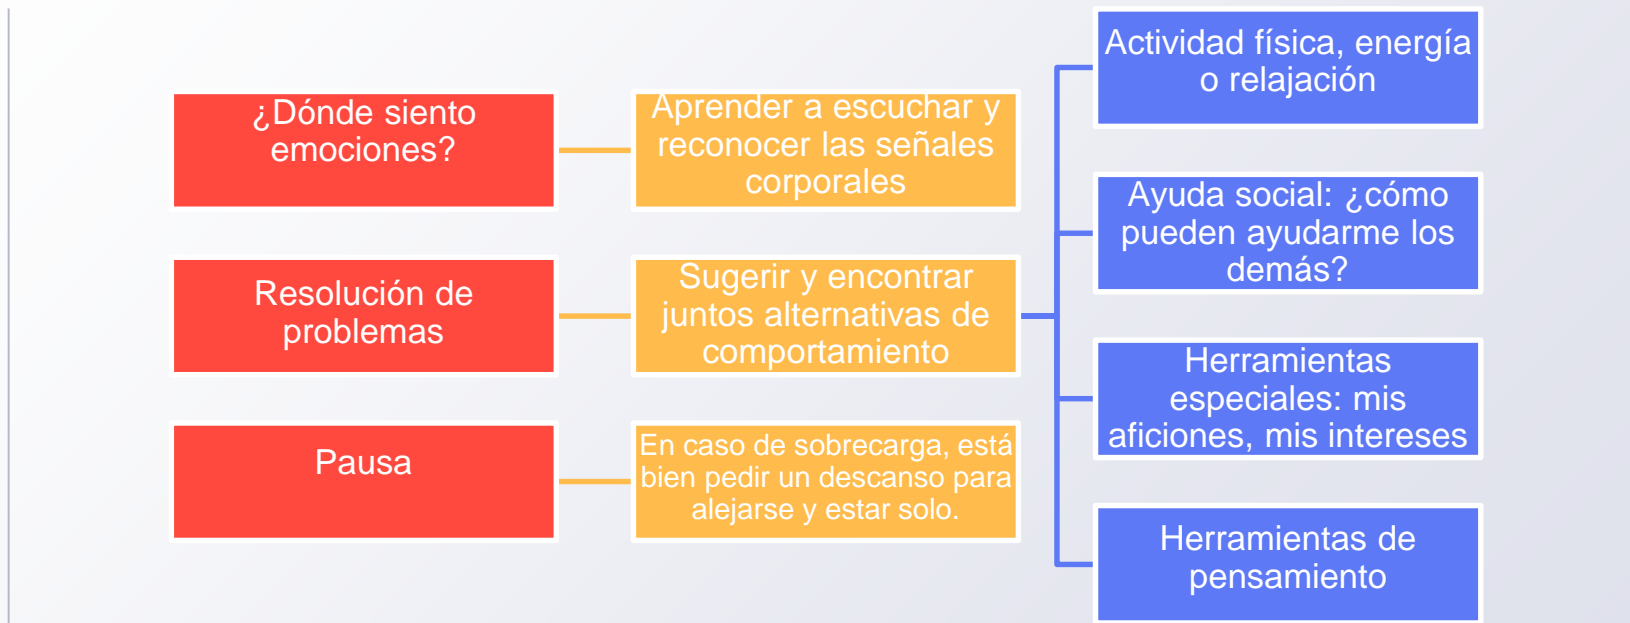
¿Dónde siento emociones?

Aprender a escuchar y reconocer las señales corporales

Resolución de problemas

Sugerir y encontrar juntos alternativas de comportamiento

Pausa

En caso de sobrecarga, está bien pedir un descanso para alejarse y estar solo.

Actividad física, energía o relajación

Ayuda social: ¿cómo pueden ayudarme los demás?

Herramientas especiales: mis aficiones, mis intereses

Herramientas de pensamiento